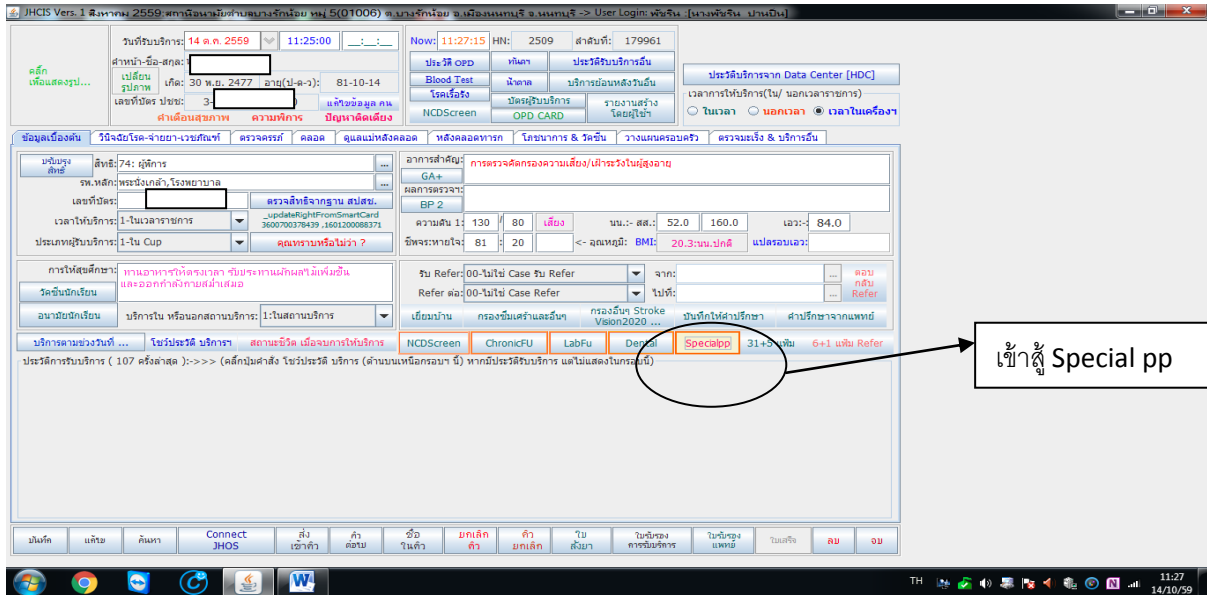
JHCIS Vers. 1 สิงหาคม 2559 สถานีอนามัยตำบลบางรักน้อย หมู่ 5(01006) ต.บางรักน้อย อ.เมืองนนทบุรี จ.นนทบุรี -> User Login: พัชริน [นางพัชริน ปานปิ่น]

คลิ๊ก เพื่อแสดงรูป...

วันที่รับบริการ: 14 ต.ค. 2559 11:25:00 __:__:__
คำนำ-ชื่อ-สกุล:
เปลี่ยนรูปภาพ เกิด: 30 พ.ย. 2477 อายุ(ป-ด-ว): 81-10-14
เลขที่บัตร ปชช: 3- แก้ไขข้อมูล คน
คำเตือนสุขภาพ ความพิการ ปัญหาติดเตียง

Now: 11:27:15 HN: 2509 ลำดับที่: 179961
ประวัติ OPD ทันตฯ ประวัติรับบริการอื่น
Blood Test น้ำตาล บริการย้อนหลังวันอื่น
โรคเรื้อรัง บัตรผู้รับบริการ รายงานสร้างโดยผู้ใช้
NCDScreen OPD CARD

ประวัติบริการจาก Data Center [HDC]
เวลาการให้บริการ(ใน/ นอกเวลาราชการ)
○ ในเวลา ○ นอกเวลา ◉ เวลาในเครื่องฯ

ข้อมูลเบื้องต้น | วินิจฉัยโรค-จ่ายยา-เวชภัณฑ์ | ตรวจครรภ์ | คลอด | ดูแลแม่หลังคลอด | หลังคลอดทารก | โภชนาการ & วัคซีน | วางแผนครอบครัว | ตรวจมะเร็ง & บริการอื่น

ปรับปรุงสิทธิ์ สิทธิ: 74: ผู้พิการ
รพ.หลัก: พระนั่งเกล้า,โรงพยาบาล
เลขที่บัตร: ตรวจสิทธิจากฐาน สปสช.
_updateRightFromSmartCard 3600700378439 ,1601200088371
เวลาให้บริการ: 1-ในเวลาราชการ
ประเภทผู้รับบริการ: 1-ใน Cup คุณทราบหรือไม่ว่า ?

อาการสำคัญ: การตรวจคัดกรองความเสี่ยง/เฝ้าระวังในผู้สูงอายุ
GA+
ผลการตรวจฯ:
BP 2
ความดัน 1: 130 / 80 เสี่ยง นน.:- สส.: 52.0 160.0 เอว:- 84.0
ชีพจร-หายใจ: 81 20 <- อุณหภูมิ: BMI: 20.3:นน.ปกติ แปลรอบเอว:

การให้สุขศึกษา: ทานอาหารให้ตรงเวลา รับประทานผักผลไม้เพิ่มขึ้น และออกกำลังกายสม่ำเสมอ
วัดขึ้นนักเรียน
อนามัยนักเรียน บริการใน หรือนอกสถานบริการ: 1:ในสถานบริการ

รับ Refer: 00-ไม่ใช่ Case รับ Refer จาก:
Refer ต่อ: 00-ไม่ใช่ Case Refer ไปที่:
ตอบกลับ Refer
เยี่ยมบ้าน กรองซึมเศร้าและอื่นๆ กรองอื่นๆ Stroke Vision2020 ... บันทึกให้คำปรึกษา คำปรึกษาจากแพทย์

บริการตามช่วงวันที่ ... โชว์ประวัติ บริการฯ สถานะชีวิต เมื่อจบการให้บริการ NCDScreen ChronicFU LabFu Dental Specialpp 31+5 แฟ้ม 6+1 แฟ้ม Refer
ประวัติการรับบริการ ( 107 ครั้งล่าสุด ):->>> (คลิ๊กปุ่มคำสั่ง โชว์ประวัติ บริการ (ด้านบนเหนือกรอบฯ นี้) หากมีประวัติรับบริการ แต่ไม่แสดงในกรอบนี้)

เข้าสู้ Special pp

บันทึก แก้ไข ค้นหา Connect JHOS ส่งเข้าคิว คิวต่อไป ชื่อในคิว ยกเลิกคิว คิวยกเลิก ใบสั่งยา ใบรับรองการรับบริการ ใบรับรองแพทย์ ใบเสร็จ ลบ จบ

TH 11:27 14/10/59